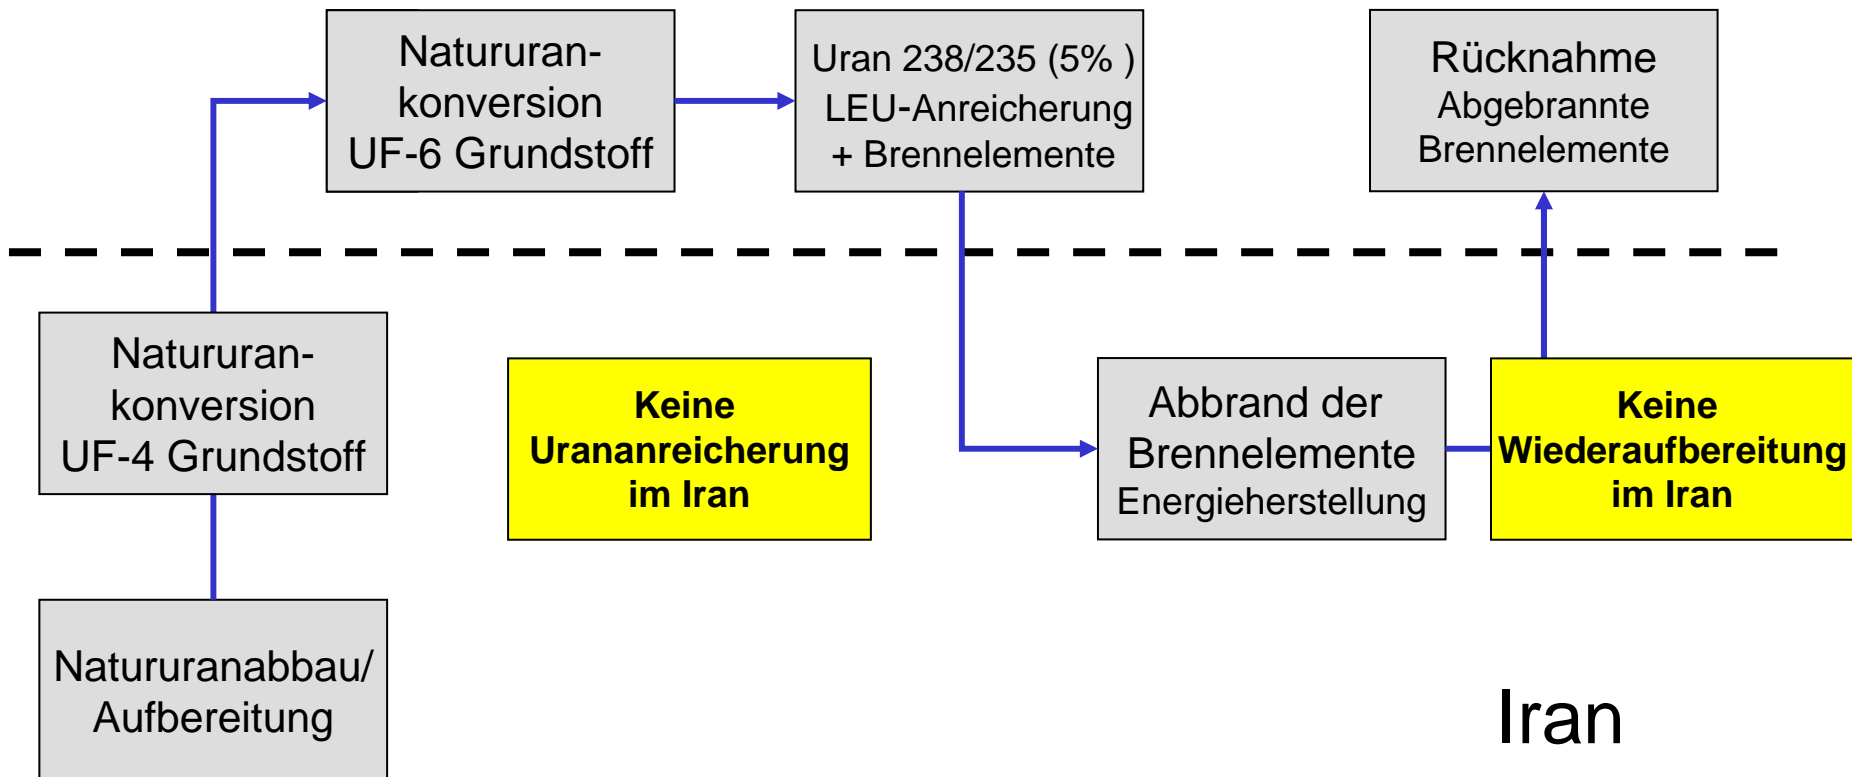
Natururan-konversion
UF-6 Grundstoff

Uran 238/235 (5% )
LEU-Anreicherung
+ Brennelemente

Rücknahme
Abgebrannte
Brennelemente

Natururan-konversion
UF-4 Grundstoff

Keine
Urananreicherung
im Iran

Abbrand der
Brennelemente
Energieherstellung

Keine
Wiederaufbereitung
im Iran

Natururanabbau/
Aufbereitung

Iran